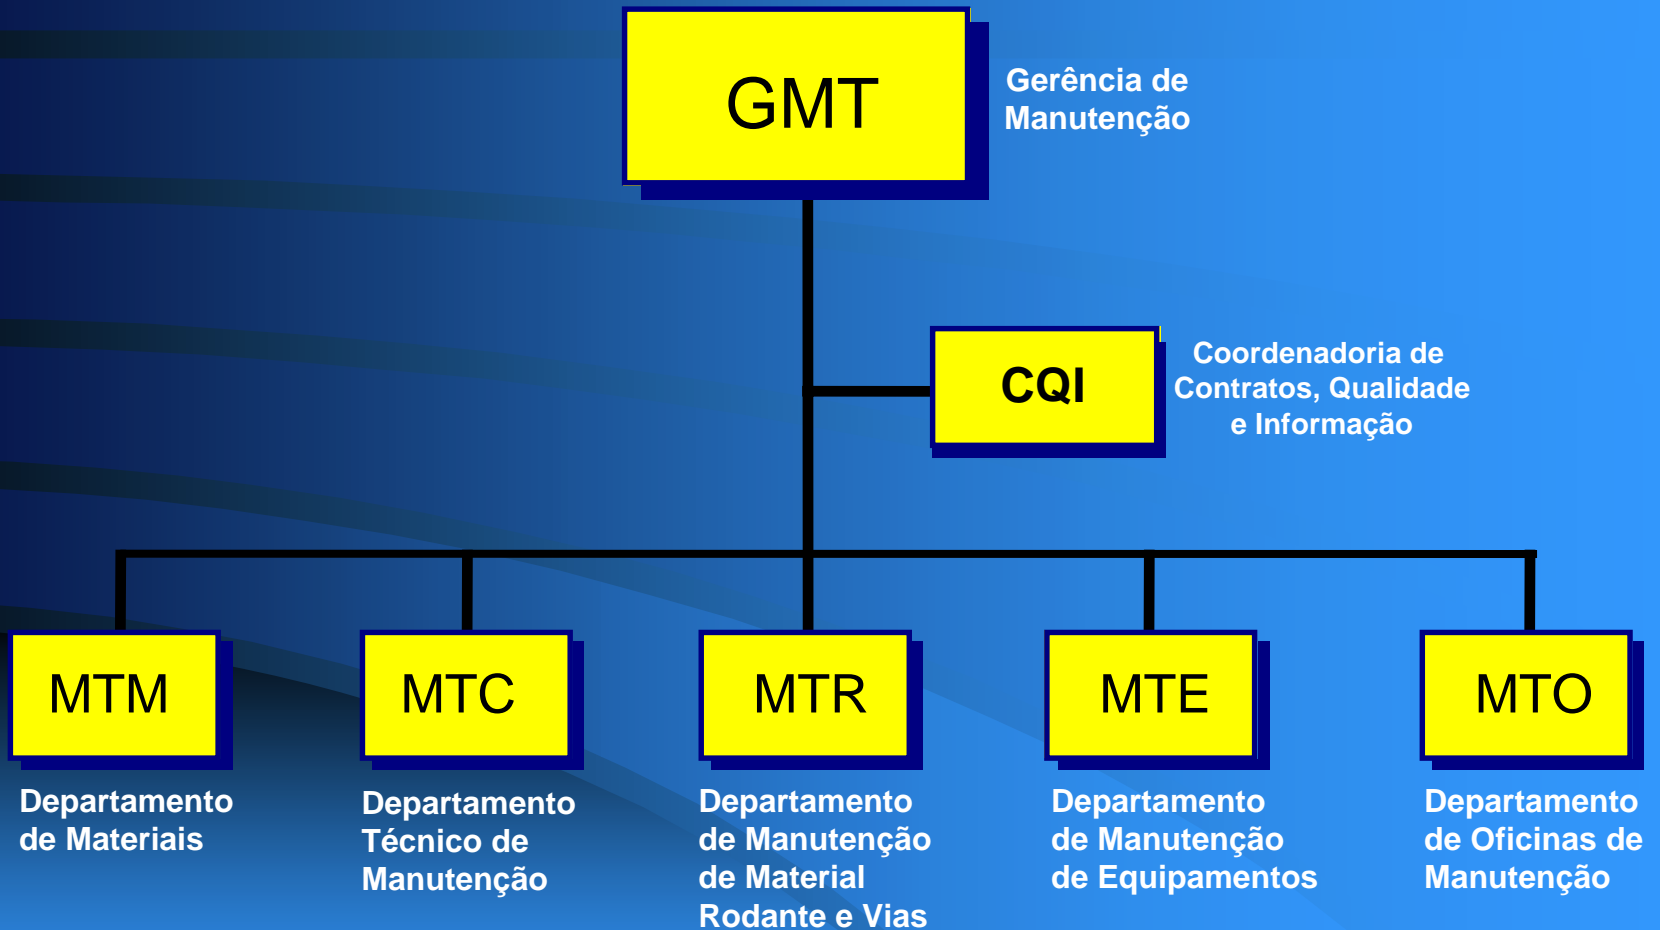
GMT

Gerência de Manutenção

CQI

Coordenadoria de Contratos, Qualidade e Informação

MTM

Departamento de Materiais

MTC

Departamento Técnico de Manutenção

MTR

Departamento de Manutenção de Material Rodante e Vias

MTE

Departamento de Manutenção de Equipamentos

MTO

Departamento de Oficinas de Manutenção